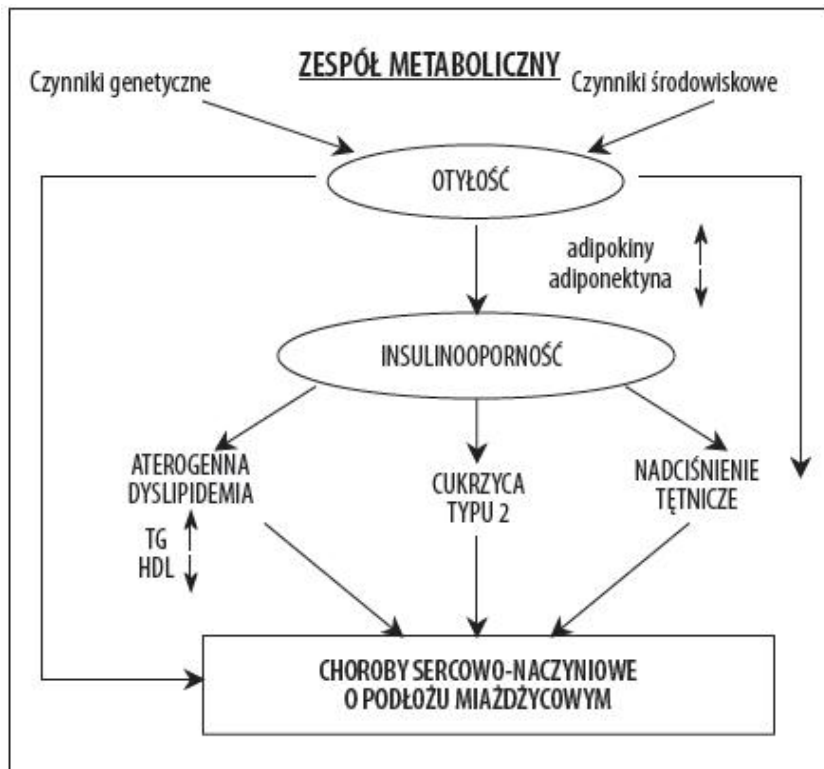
ZESPÓŁ METABOLICZNY

Czynniki genetyczne

Czynniki środowiskowe

OTYŁOŚĆ

adipokiny ↑
adiponektyna ↓

INSULINOOPORNOŚĆ

ATEROGENNA DYSLIPIDEMIA

TG ↑
HDL ↓

CUKRZYCA TYPU 2

NADCIŚNIENIE TĘTNICZE

CHOROBY SERCOWO-NACZYNIOWE O PODŁOŻU MIAŻDŻYCOWYM